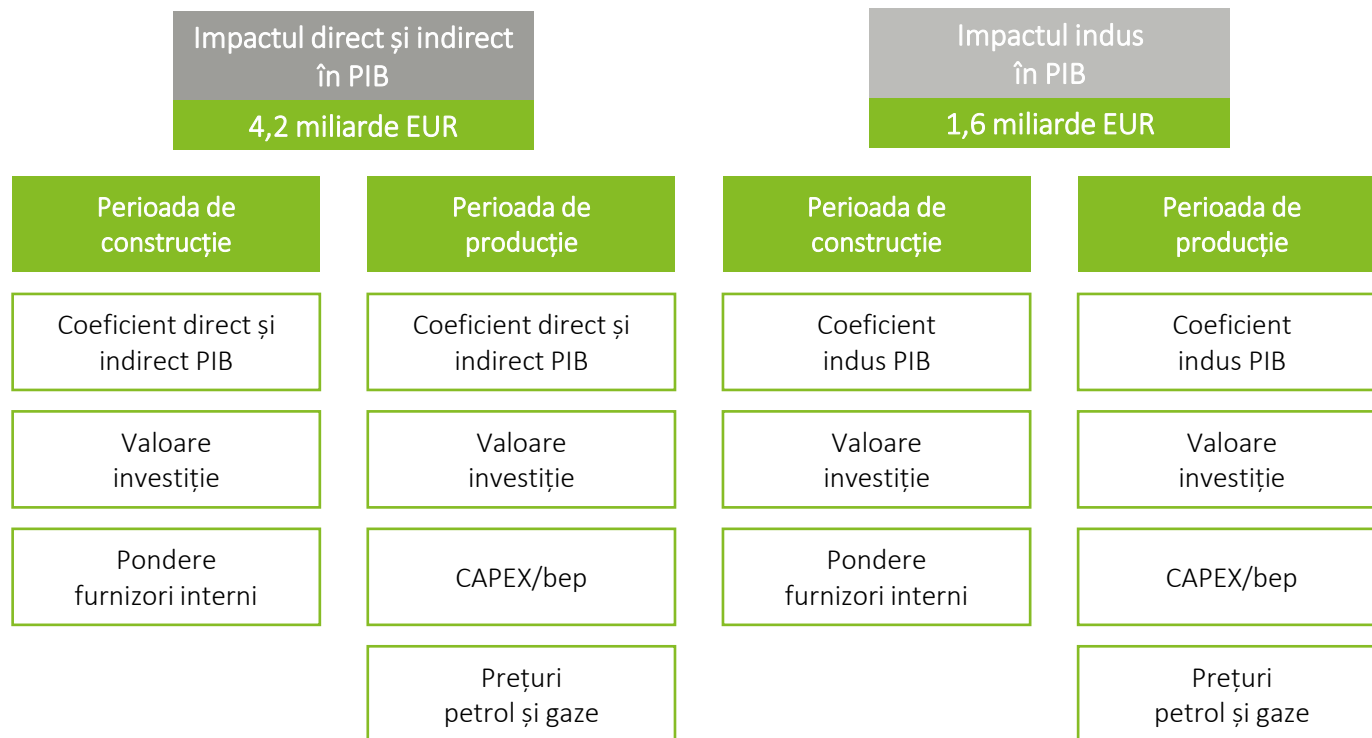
Impactul direct și indirect în PIB

4,2 miliarde EUR

Impactul indus în PIB

1,6 miliarde EUR

Perioada de construcție

Coeficient direct și indirect PIB

Valoare investiție

Pondere furnizori interni

Perioada de producție

Coeficient direct și indirect PIB

Valoare investiție

CAPEX/bep

Prețuri petrol și gaze

Perioada de construcție

Coeficient indus PIB

Valoare investiție

Pondere furnizori interni

Perioada de producție

Coeficient indus PIB

Valoare investiție

CAPEX/bep

Prețuri petrol și gaze